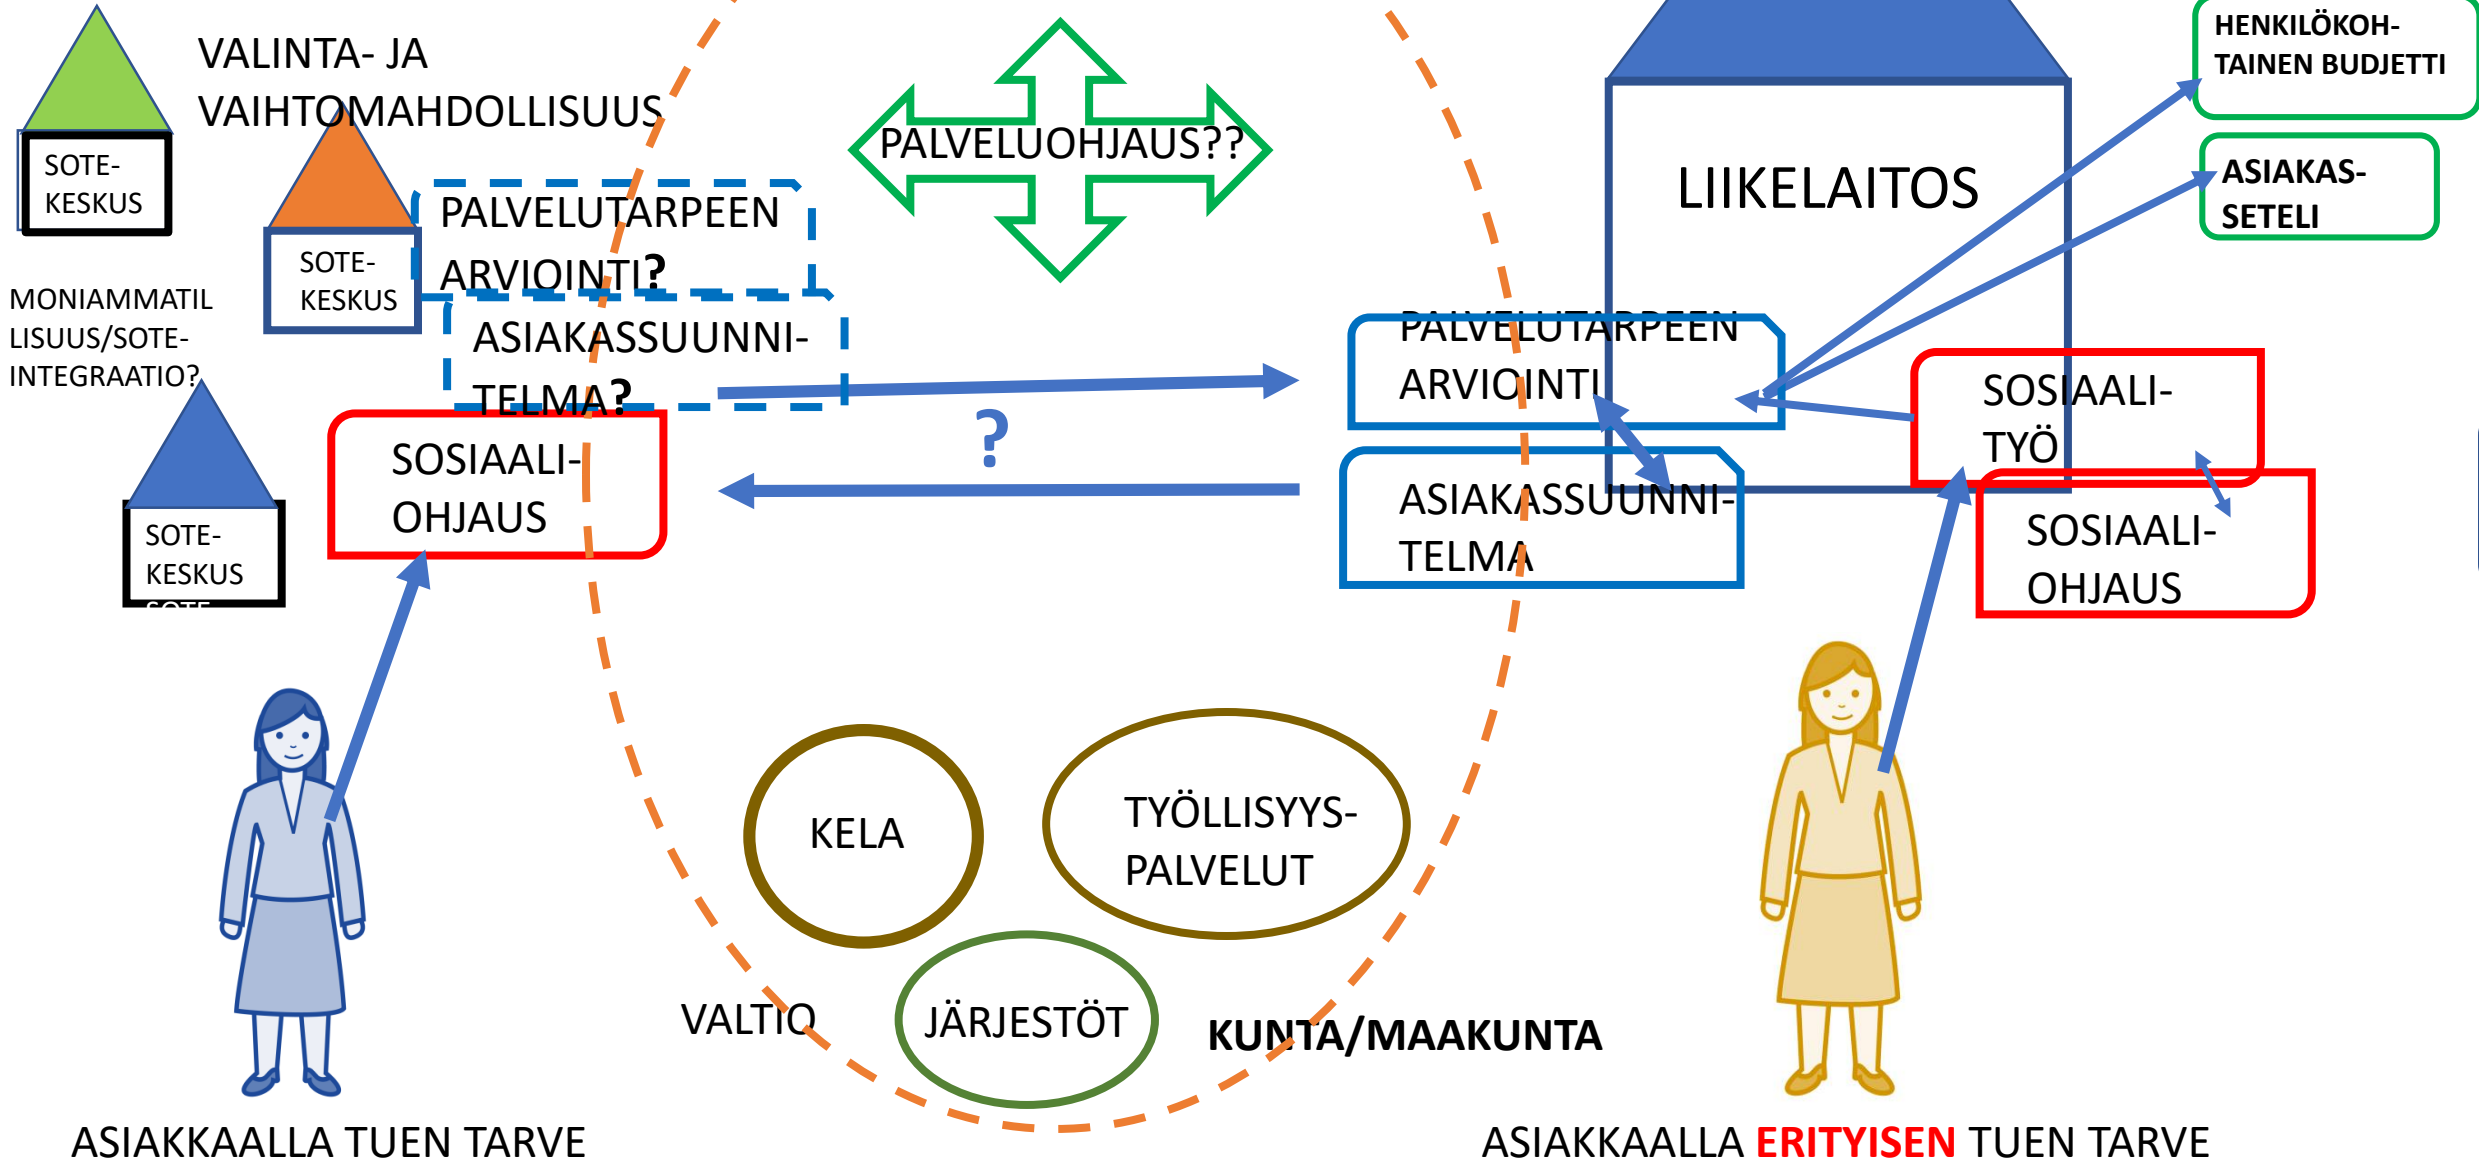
SOTE-KESKUS

VALINTA- JA VAIHTOMAHDOLLISUUS

PALVELUOHJAUS??

LIIKELAITOS

HENKILÖKOH-TAINEN BUDJETTI

ASIAKAS-SETELI

SOTE-KESKUS

PALVELUTARPEEN ARVIOINTI?

ASIAKASSUUNNI-TELMA?

MONIAMMATILLISUUS/SOTE-INTEGRAATIO?

PALVELUTARPEEN ARVIOINTI

SOSIAALI-TYÖ

SOSIAALI-OHJAUS

?

ASIAKASSUUNNI-TELMA

SOSIAALI-OHJAUS

SOTE-KESKUS

KELA

TYÖLLISYYS-PALVELUT

VALTIO

JÄRJESTÖT

KUNTA/MAAKUNTA

ASIAKKAALLA TUEN TARVE

ASIAKKAALLA ERITYISEN TUEN TARVE